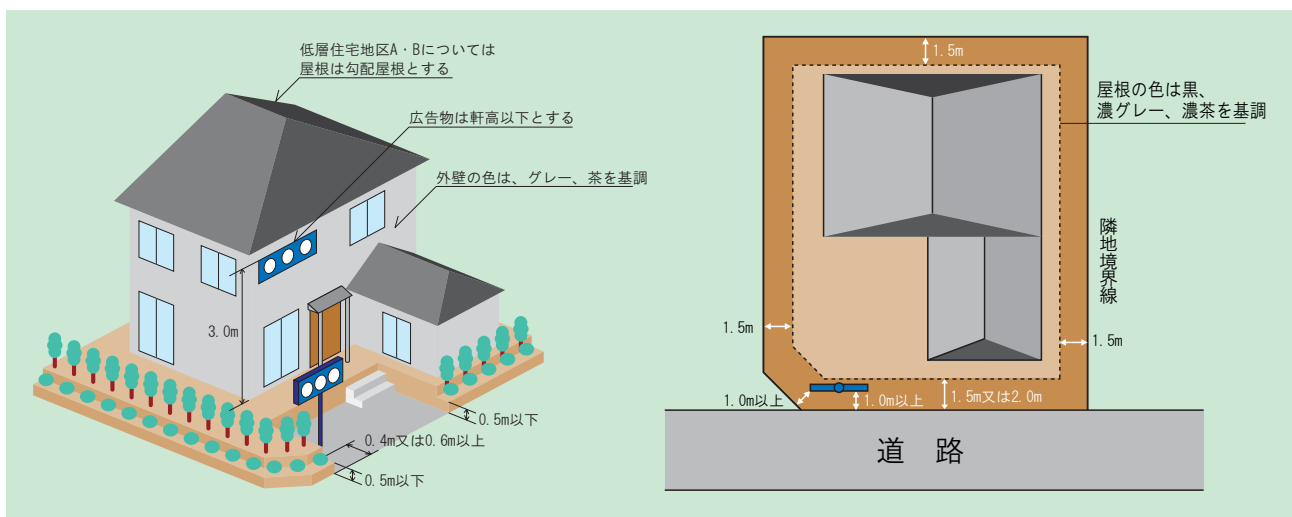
低層住宅地区A・Bについては屋根は勾配屋根とする

広告物は軒高以下とする

外壁の色は、グレー、茶を基調

3.0m

0.5m以下

0.4m又は0.6m以上

0.5m以下

1.5m

屋根の色は黒、濃グレー、濃茶を基調

隣地境界線

1.5m

1.5m

1.0m以上

1.0m以上

1.5m又は2.0m

道 路